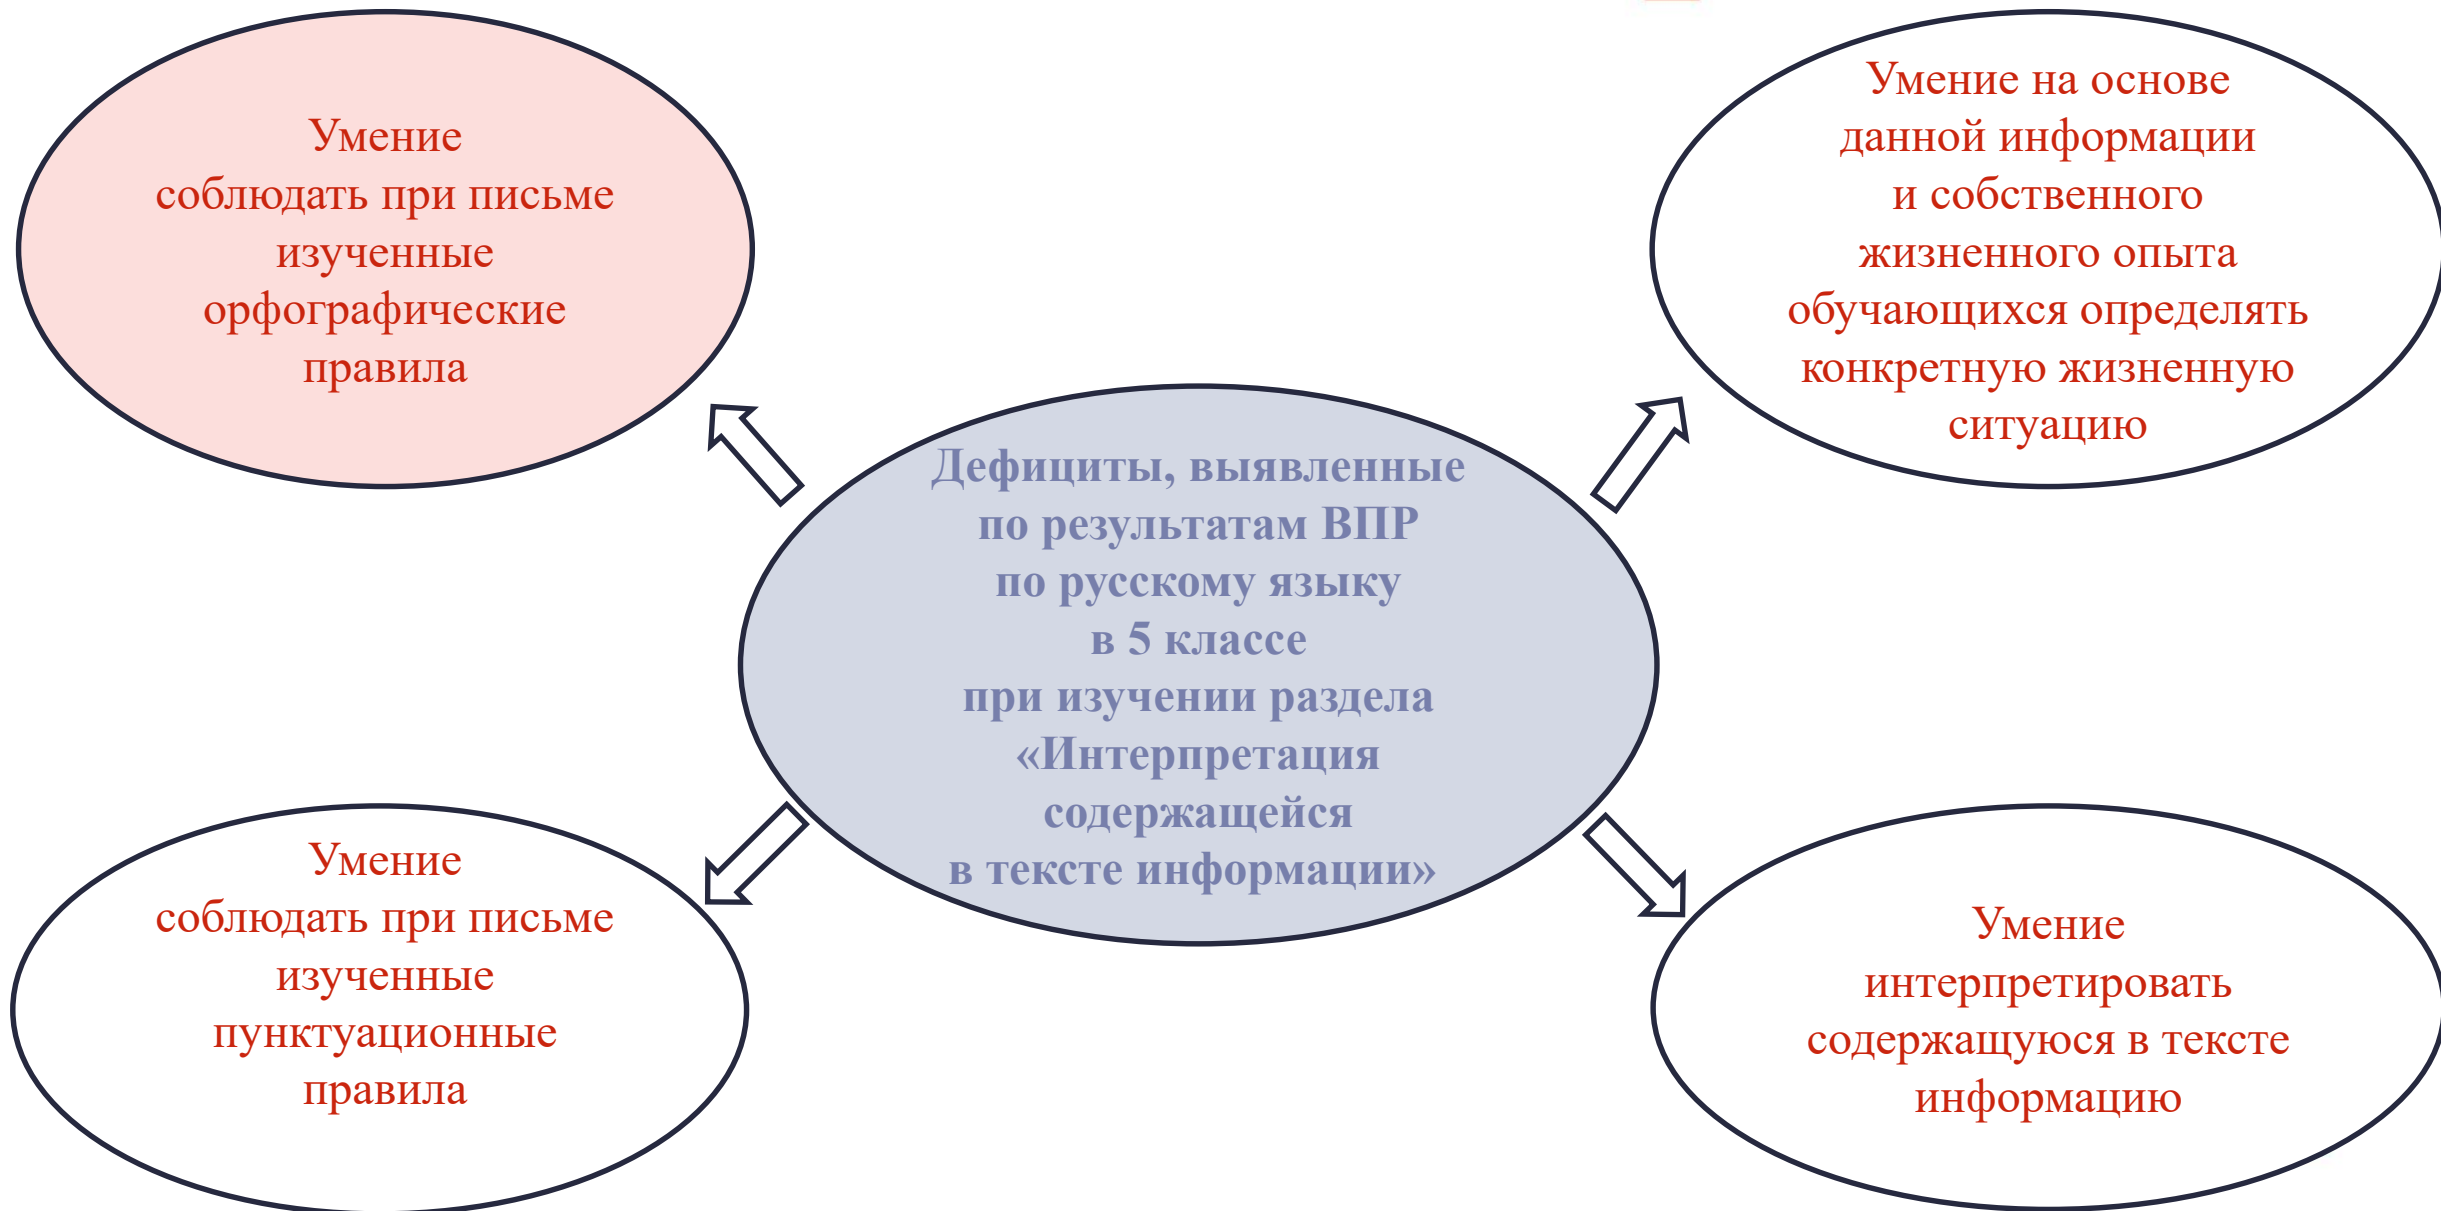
Дефициты, выявленные по результатам ВПР по русскому языку в 5 классе при изучении раздела «Интерпретация содержащейся в тексте информации»

Умение соблюдать при письме изученные орфографические правила

Умение на основе данной информации и собственного жизненного опыта обучающихся определять конкретную жизненную ситуацию

Умение соблюдать при письме изученные пунктуационные правила

Умение интерпретировать содержащуюся в тексте информацию